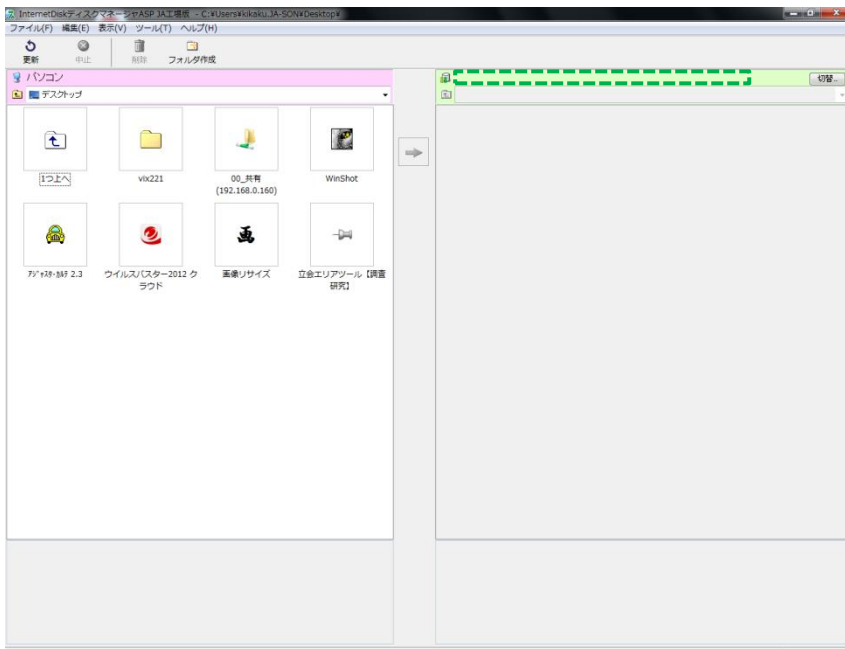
InternetDiskディスクマネージャASP JA工場版 - C:¥Users¥kikaku_JA-SON¥Desktop¥

ファイル(F) 編集(E) 表示(V) ツール(T) ヘルプ(H)

更新 中止 削除 フォルダ作成

パソコン

デスクトップ

1つ上へ

vix221

00_共有 (192.168.0.160)

WinShot

アジャスター カルテ 2.3

ウイルスバスター2012 クラウド

画像リサイズ

立会エリアツール【調査研究】

切替...